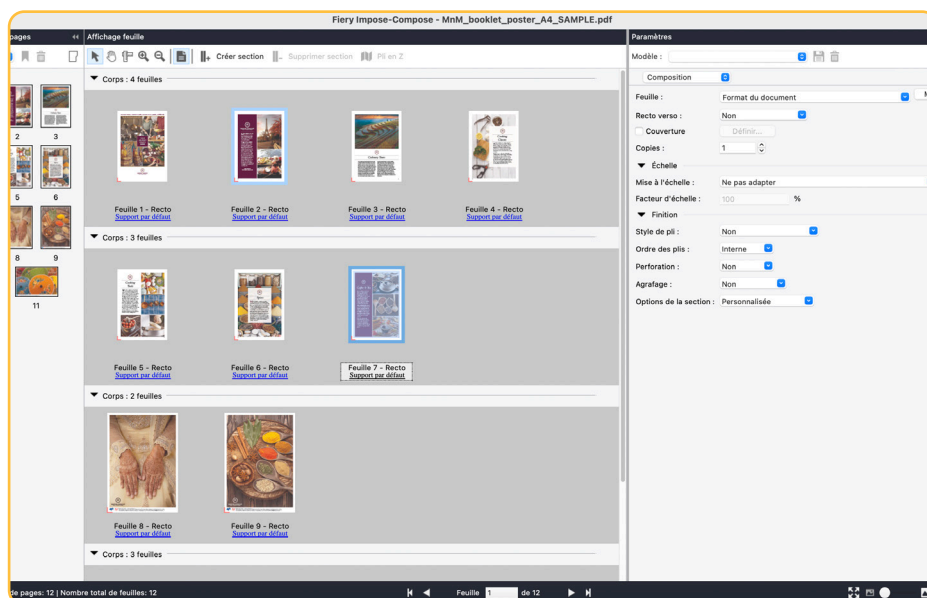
Fiery Impose-Compose - MnM_booklet_poster_A4_SAMPLE.pdf

pages

2 3
5 6
8 9
11

Affichage feuille

Créer section Supprimer section Pli en Z

Corps : 4 feuilles

Feuille 1 - Recto
Support par défaut

Feuille 2 - Recto
Support par défaut

Feuille 3 - Recto
Support par défaut

Feuille 4 - Recto
Support par défaut

Corps : 3 feuilles

Feuille 5 - Recto
Support par défaut

Feuille 6 - Recto
Support par défaut

Feuille 7 - Recto
Support par défaut

Corps : 2 feuilles

Feuille 8 - Recto
Support par défaut

Feuille 9 - Recto
Support par défaut

Corps : 3 feuilles

Paramètres

Modèle :

Composition

Feuille : Format du document

Recto verso : Non

Couverture Définir...

Copies : 1

Échelle

Mise à l'échelle : Ne pas adapter

Facteur d'échelle : 100 %

Finition

Style de pli : Non

Ordre des plis : Interne

Perforation : Non

Agrafage : Non

Options de la section : Personnalisée

de pages: 12 | Nombre total de feuilles: 12

Feuille 1 de 12